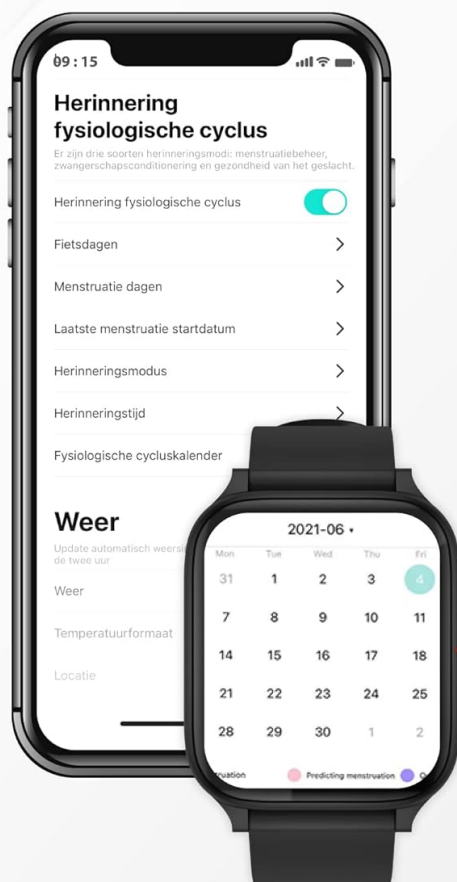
09:15

Herinnering fysiologische cyclus

Er zijn drie soorten herinneringsmodi: menstruatiebeheer, zwangerschapsconditionering en gezondheid van het geslacht.

Herinnering fysiologische cyclus

Fietsdagen

Menstruatie dagen

Laatste menstruatie startdatum

Herinneringsmodus

Herinneringstijd

Fysiologische cycluskalender

Weer

Update automatisch weersi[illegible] de twee uur

Weer

Temperatuurformaat

Locatie

2021-06

| Mon | Tue | Wed | Thu | Fri |
|---|---|---|---|---|
| 31 | 1 | 2 | 3 | 4 |
| 7 | 8 | 9 | 10 | 11 |
| 14 | 15 | 16 | 17 | 18 |
| 21 | 22 | 23 | 24 | 25 |
| 28 | 29 | 30 | 1 | 2 |

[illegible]truation Predicting menstruation O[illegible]